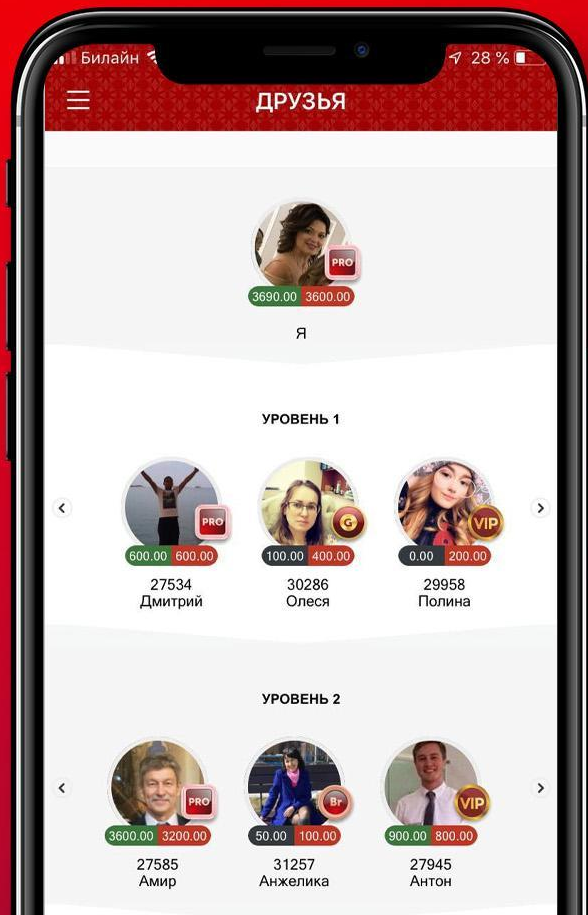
Билайн 28 %

ДРУЗЬЯ

PRO
3690.00 3600.00
Я

УРОВЕНЬ 1

PRO
600.00 600.00
27534
Дмитрий

G
100.00 400.00
30286
Олеся

VIP
0.00 200.00
29958
Полина

УРОВЕНЬ 2

PRO
3600.00 3200.00
27585
Амир

Br
50.00 100.00
31257
Анжелика

VIP
900.00 800.00
27945
Антон